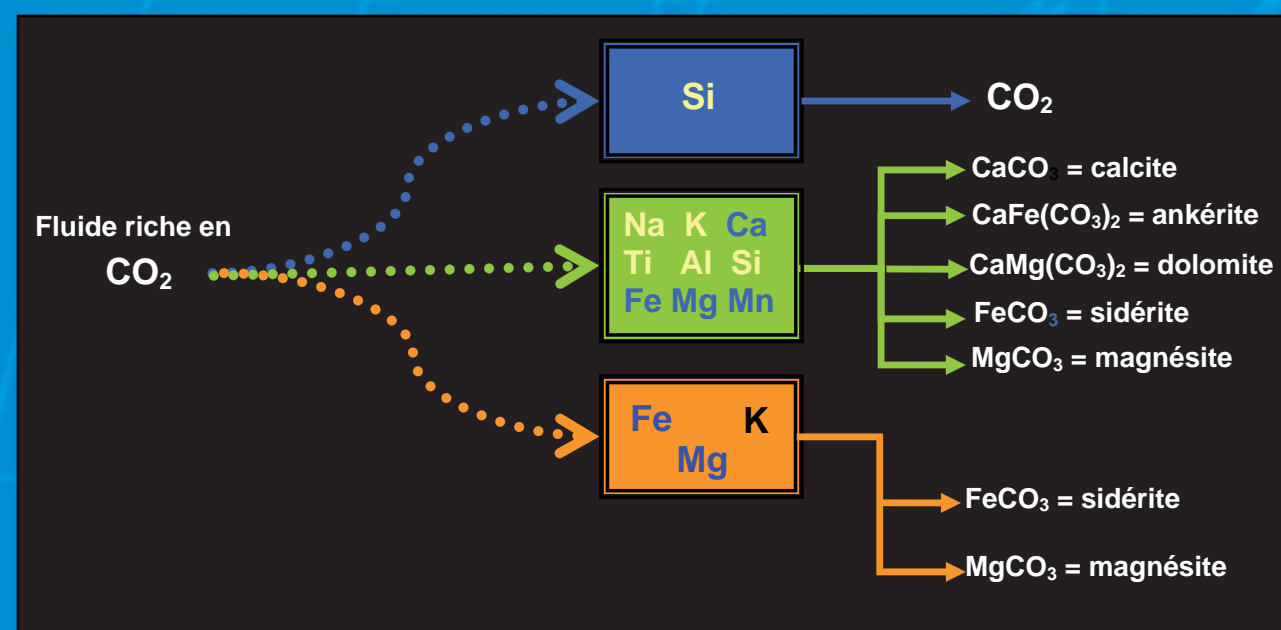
Fluide riche en $CO_2$

Si

$CO_2$

Na K Ca
Ti Al Si
Fe Mg Mn

$CaCO_3$ = calcite
$CaFe(CO_3)_2$ = ankérite
$CaMg(CO_3)_2$ = dolomite
$FeCO_3$ = sidérite
$MgCO_3$ = magnésite

Fe K
Mg

$FeCO_3$ = sidérite
$MgCO_3$ = magnésite